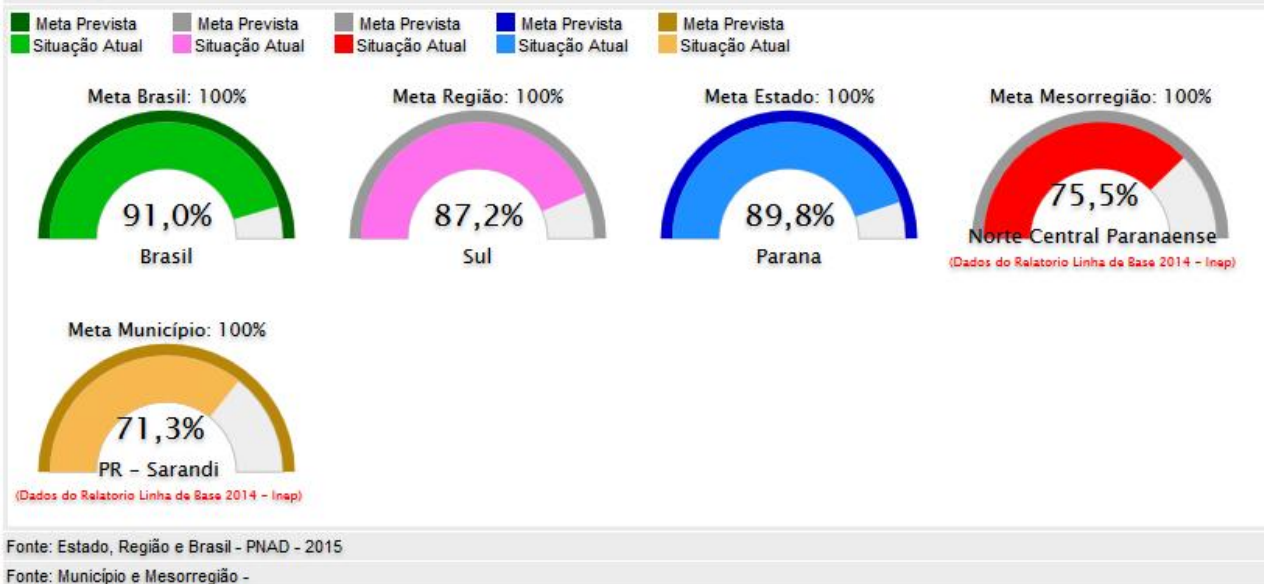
Meta Prevista
Situação Atual

Meta Prevista
Situação Atual

Meta Prevista
Situação Atual

Meta Prevista
Situação Atual

Meta Prevista
Situação Atual

Meta Brasil: 100%
91,0%
Brasil

Meta Região: 100%
87,2%
Sul

Meta Estado: 100%
89,8%
Parana

Meta Mesorregião: 100%
75,5%
Norte Central Paranaense
(Dados do Relatorio Linha de Base 2014 - Inep)

Meta Município: 100%
71,3%
PR - Sarandi
(Dados do Relatorio Linha de Base 2014 - Inep)

Fonte: Estado, Região e Brasil - PNAD - 2015
Fonte: Município e Mesorregião -